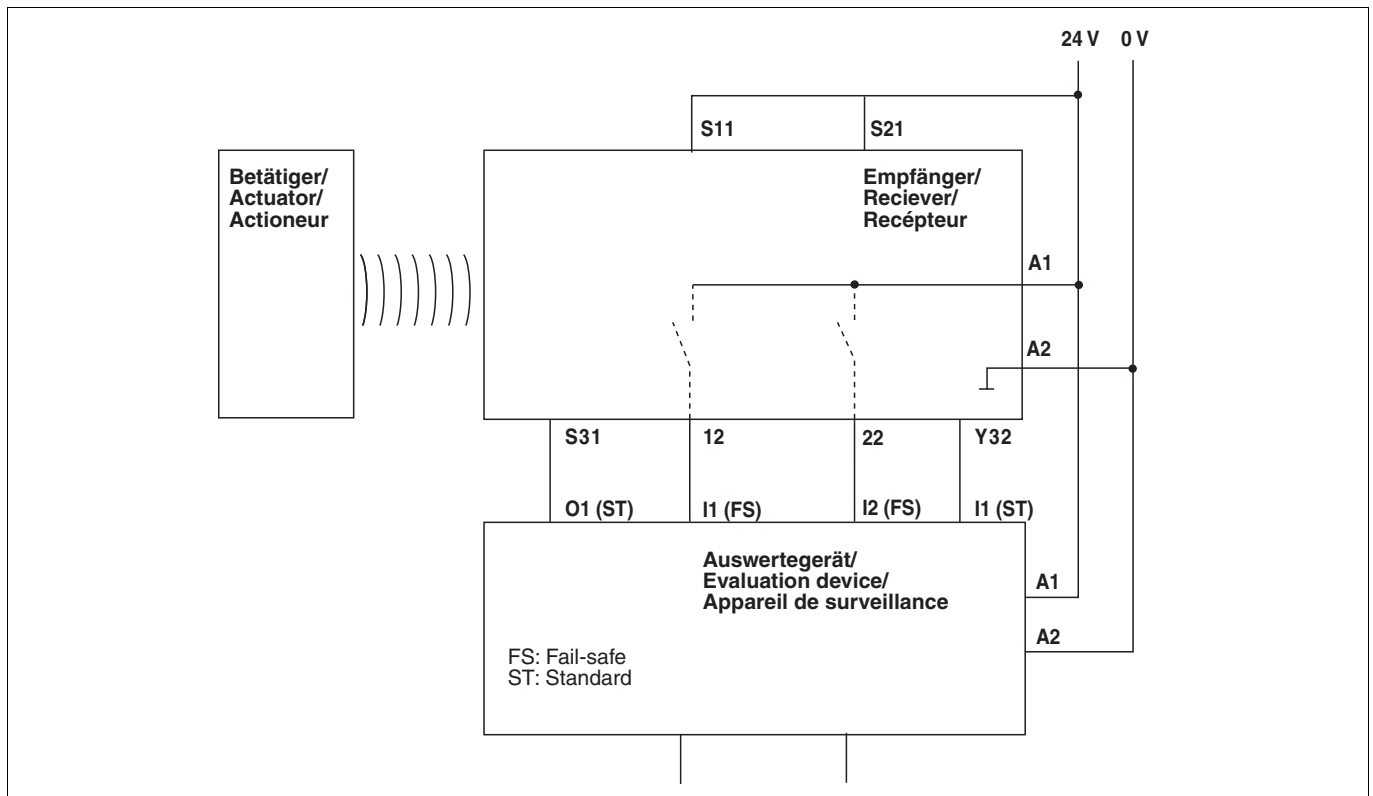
24 V 0 V

S11 S21

Betätiger/
Actuator/
Actioneur

Empfänger/
Reciever/
Recépteur

A1

A2

S31 12 22 Y32

O1 (ST) I1 (FS) I2 (FS) I1 (ST)

Auswertegerät/
Evaluation device/
Appareil de surveillance

A1

A2

FS: Fail-safe
ST: Standard